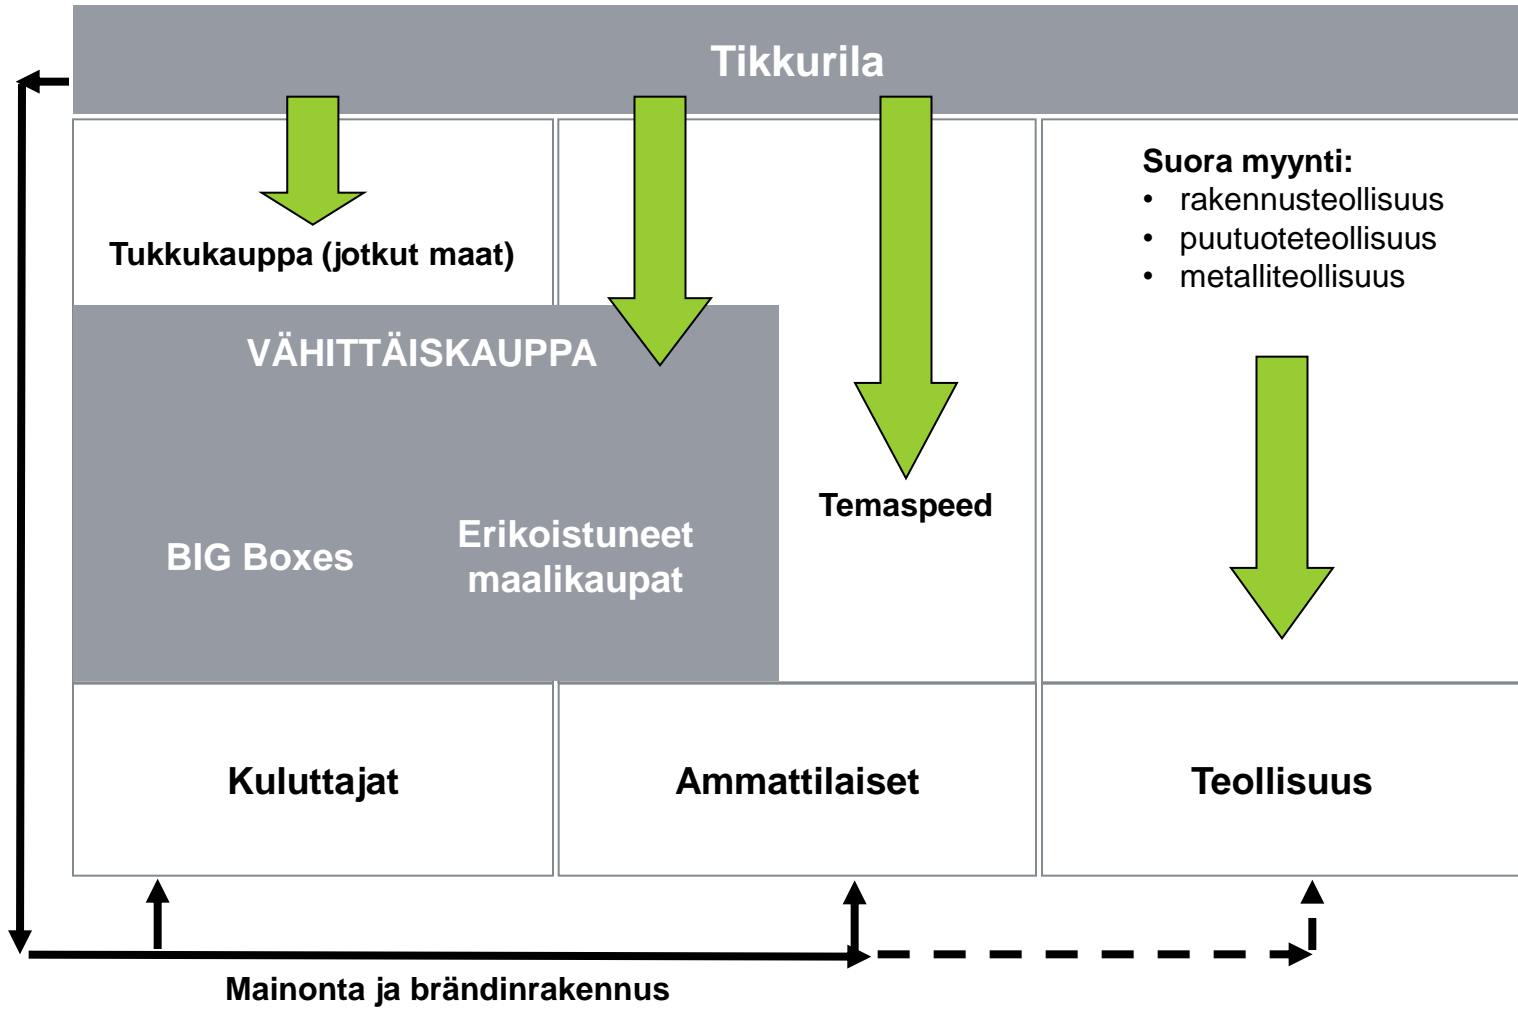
Tikkurila

Tukkukauppa (jotkut maat)

Suora myynti:
• rakennusteollisuus
• puutuoteteollisuus
• metalliteollisuus

VÄHITTÄISKAUPPA

BIG Boxes

Erikoistuneet maalikaupat

Temaspeed

Kuluttajat

Ammattilaiset

Teollisuus

Mainonta ja brändinrakennus